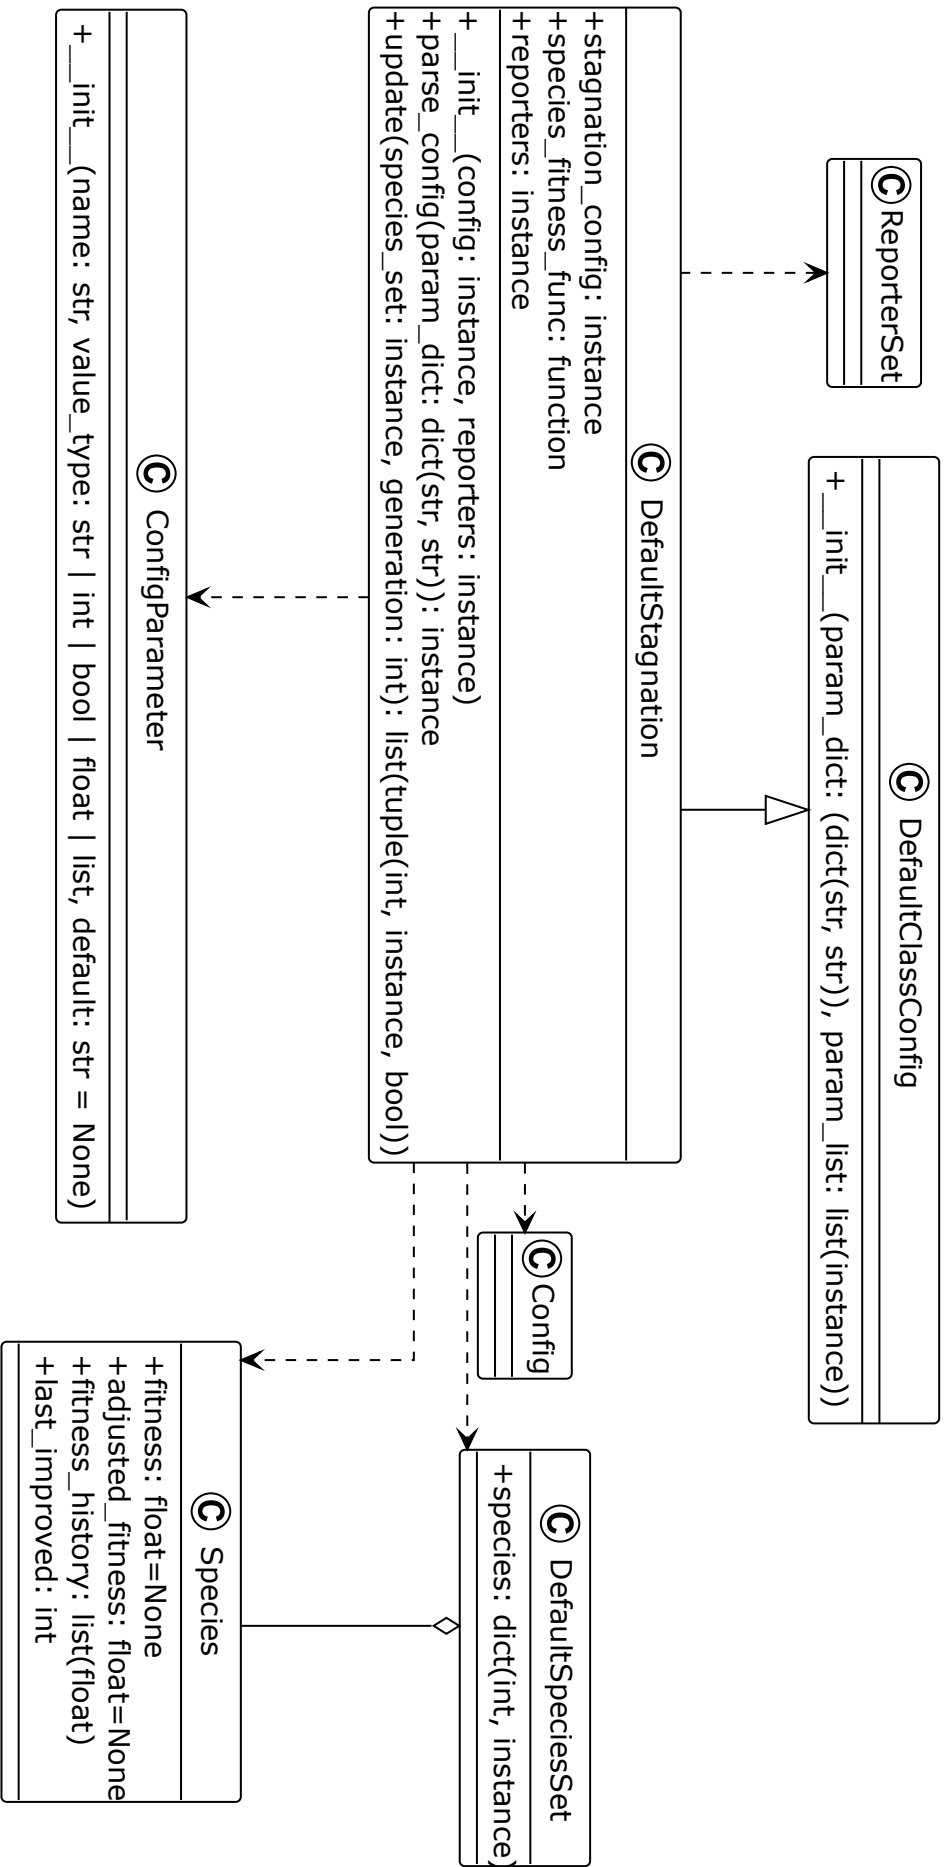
ReporterSet

DefaultClassConfig
+ __init__(param_dict: (dict(str, str)), param_list: list(instance))

DefaultStagnation
+stagnation_config: instance
+species_fitness_func: function
+reporters: instance
+ __init__(config: instance, reporters: instance)
+parse_config(param_dict: dict(str, str)): instance
+update(species_set: instance, generation: int): list(tuple(int, instance, bool))

ConfigParameter
+ __init__(name: str, value_type: str | int | bool | float | list, default: str = None)

Config

DefaultSpeciesSet
+species: dict(int, instance)

Species
+fitness: float=None
+adjusted_fitness: float=None
+fitness_history: list(float)
+last_improved: int